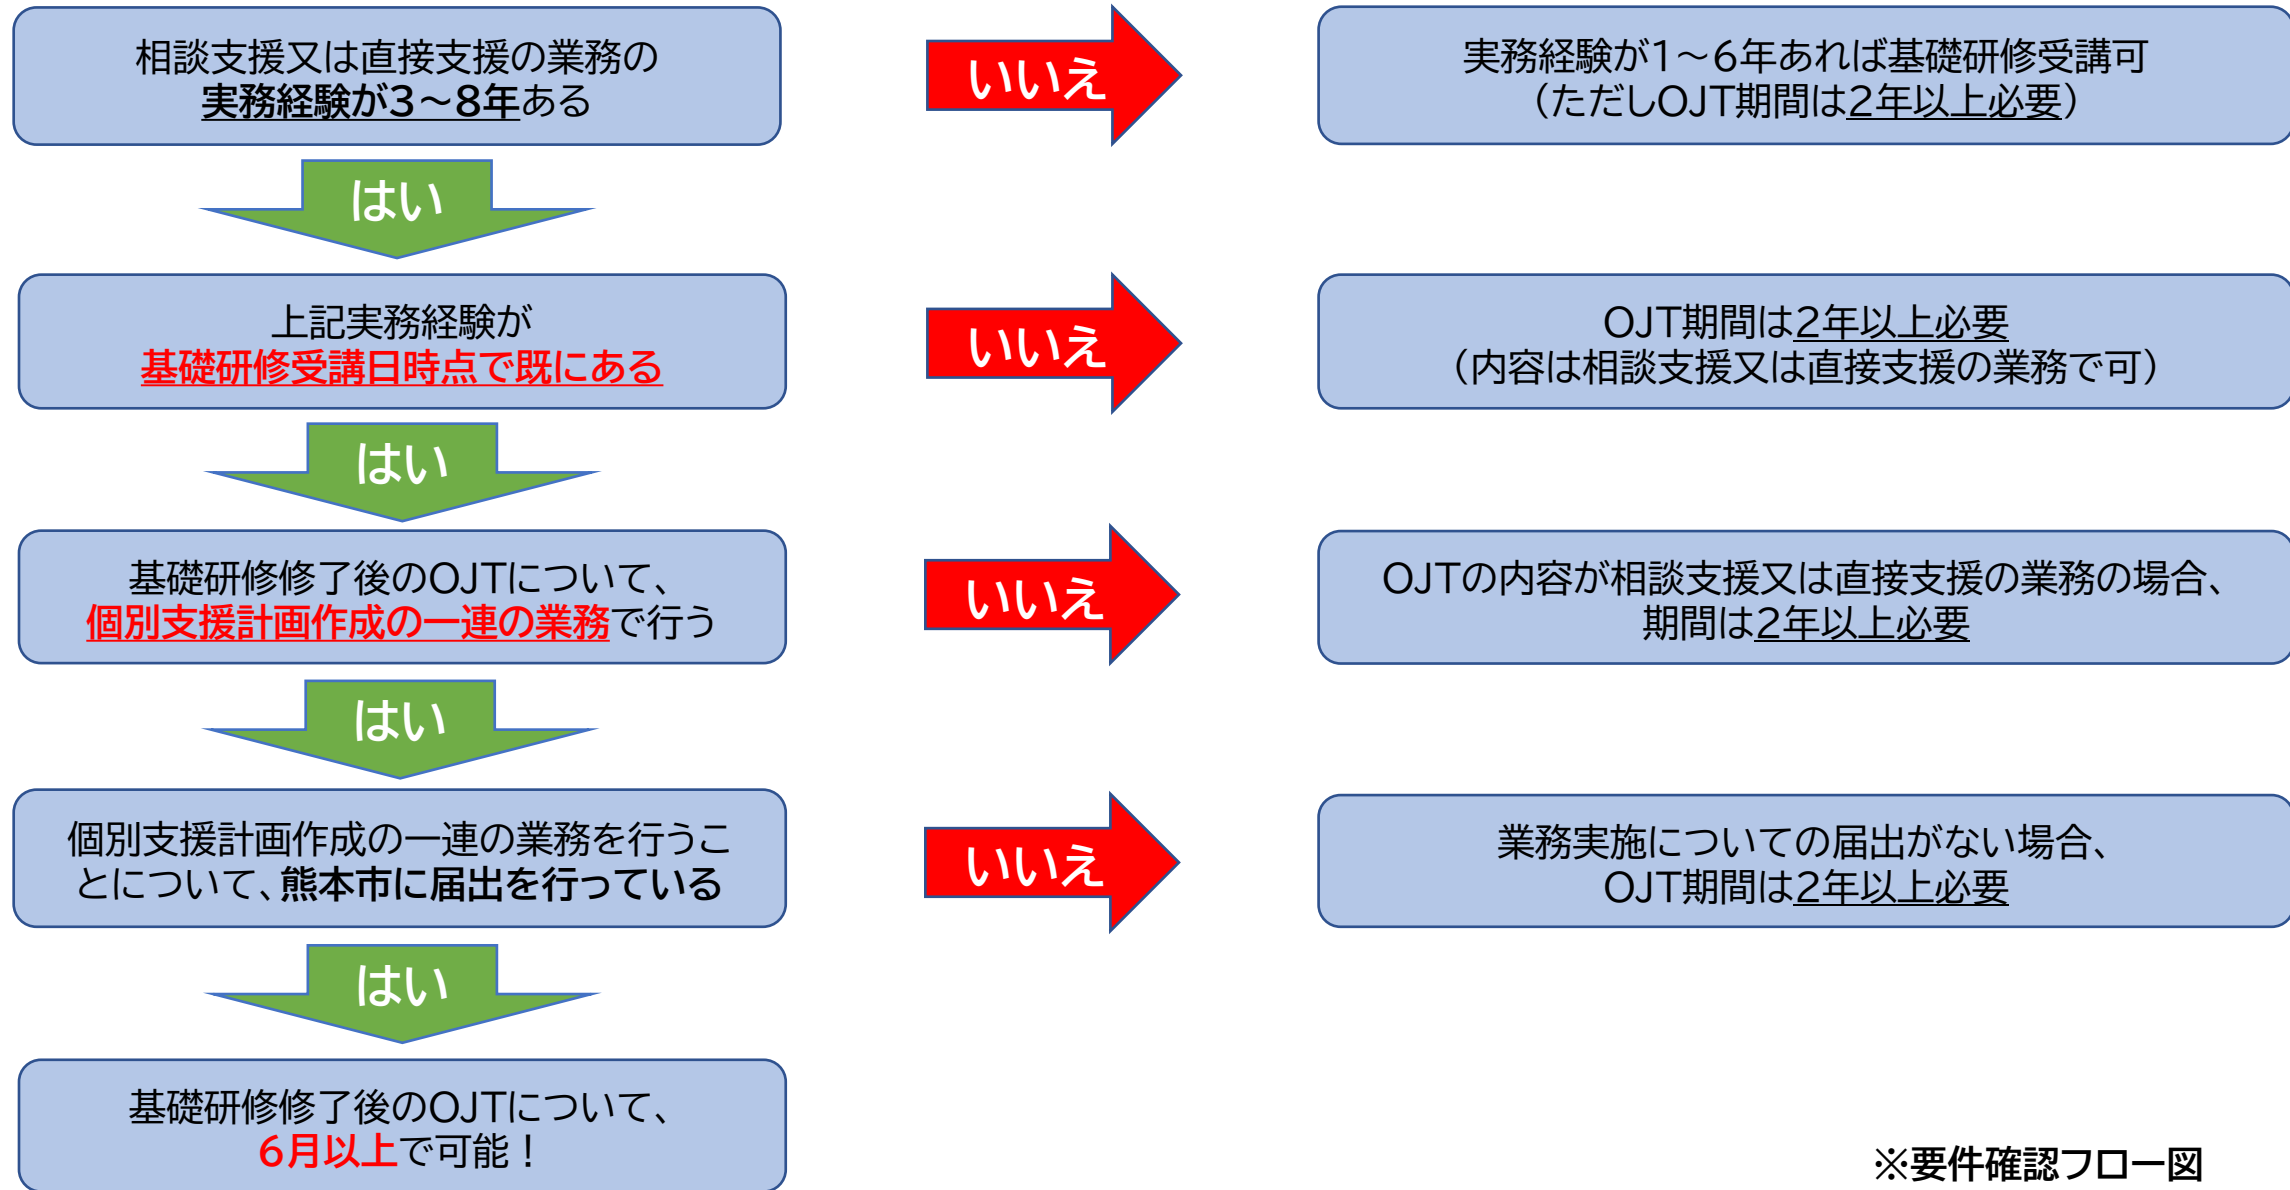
相談支援又は直接支援の業務の
実務経験が3～8年ある

いいえ

実務経験が1～6年あれば基礎研修受講可
（ただしOJT期間は2年以上必要）

はい

上記実務経験が
基礎研修受講日時点で既にある

いいえ

OJT期間は2年以上必要
（内容は相談支援又は直接支援の業務で可）

はい

基礎研修修了後のOJTについて、
個別支援計画作成の一連の業務で行う

いいえ

OJTの内容が相談支援又は直接支援の業務の場合、
期間は2年以上必要

はい

個別支援計画作成の一連の業務を行うことについて、熊本市に届出を行っている

いいえ

業務実施についての届出がない場合、
OJT期間は2年以上必要

はい

基礎研修修了後のOJTについて、
6月以上で可能！

※要件確認フロー図